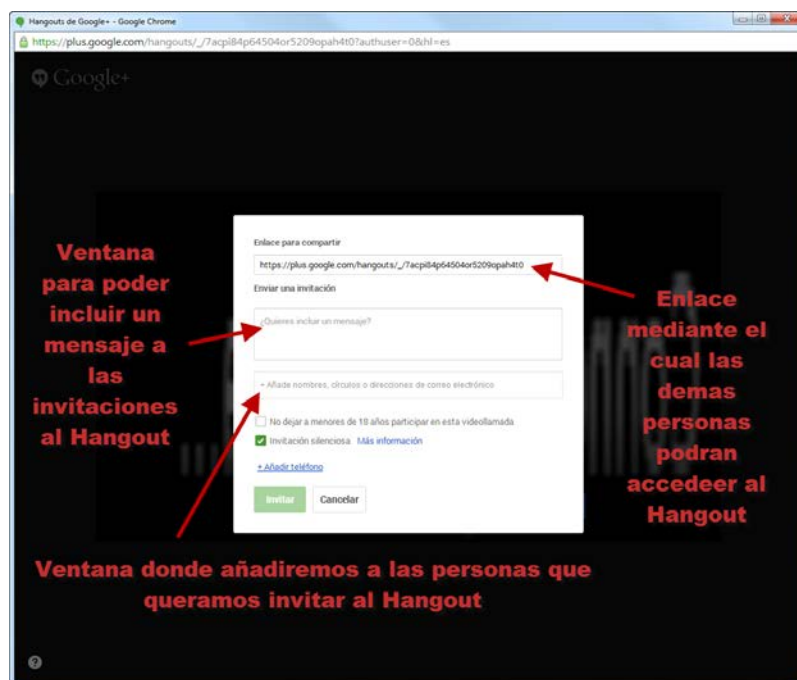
Hangouts de Google+ - Google Chrome

https://plus.google.com/hangouts/_/7acpi84p64504or5209opah4t0?authuser=0&hl=es

Google+

Ventana para poder incluir un mensaje a las invitaciones al Hangout

Enlace para compartir

https://plus.google.com/hangouts/_/7acpi84p64504or5209opah4t0

Enviar una invitación

¿Quieres incluir un mensaje?

+ Añade nombres, círculos o direcciones de correo electrónico

No dejar a menores de 18 años participar en esta videollamada

Invitación silenciosa Más información

+ Añadir teléfono

Invitar Cancelar

Enlace mediante el cual las demas personas podran accedeer al Hangout

Ventana donde añadiremos a las personas que queramos invitar al Hangout

?